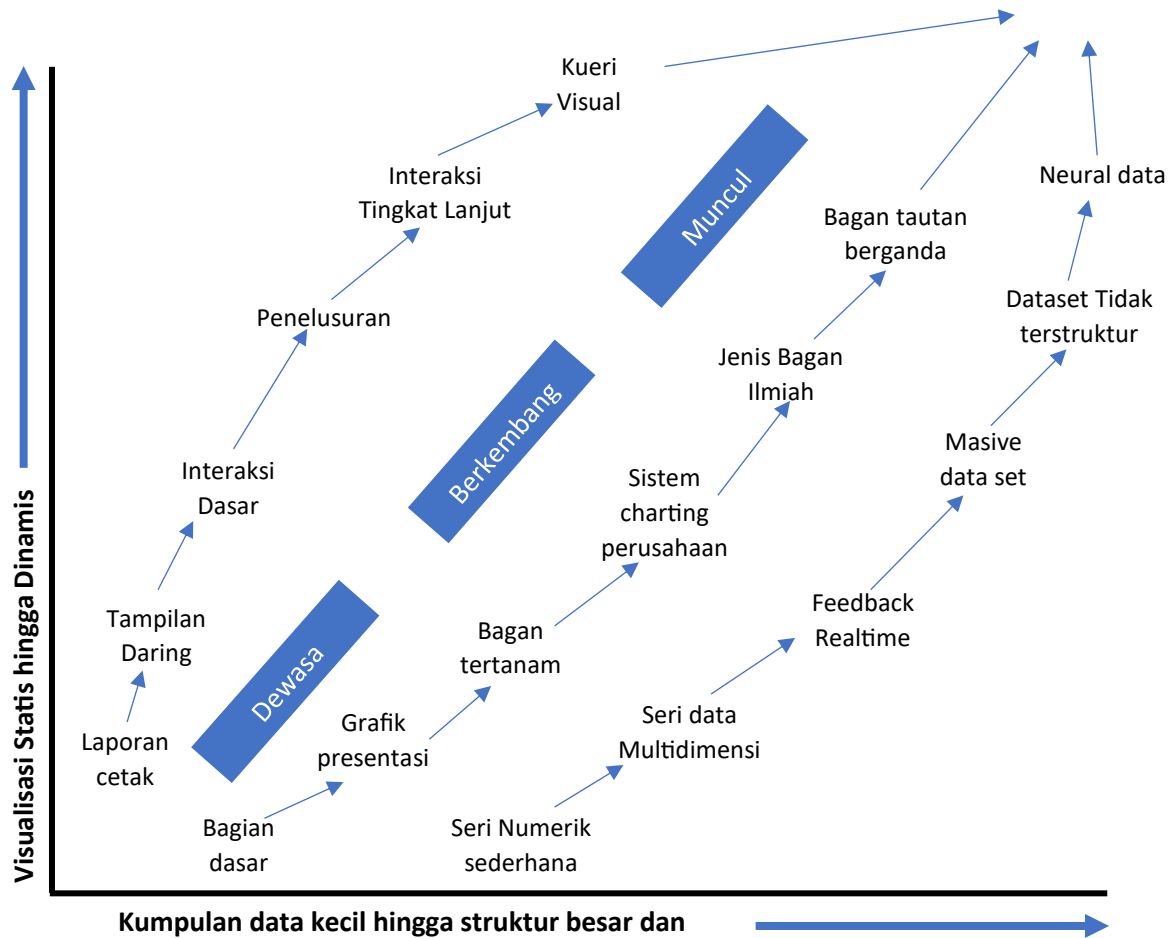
Visualisasi Statis hingga Dinamis

Kueri Visual

Interaksi Tingkat Lanjut

Penelusuran

Interaksi Dasar

Tampilan Daring

Laporan cetak

Muncul

Berkembang

Dewasa

Bagan tautan berganda

Jenis Bagan Ilmiah

Sistem charting perusahaan

Bagan tertanam

Grafik presentasi

Bagian dasar

Neural data

Dataset Tidak terstruktur

Masive data set

Feedback Realtime

Seri data Multidimensi

Seri Numerik sederhana

Kumpulan data kecil hingga struktur besar dan